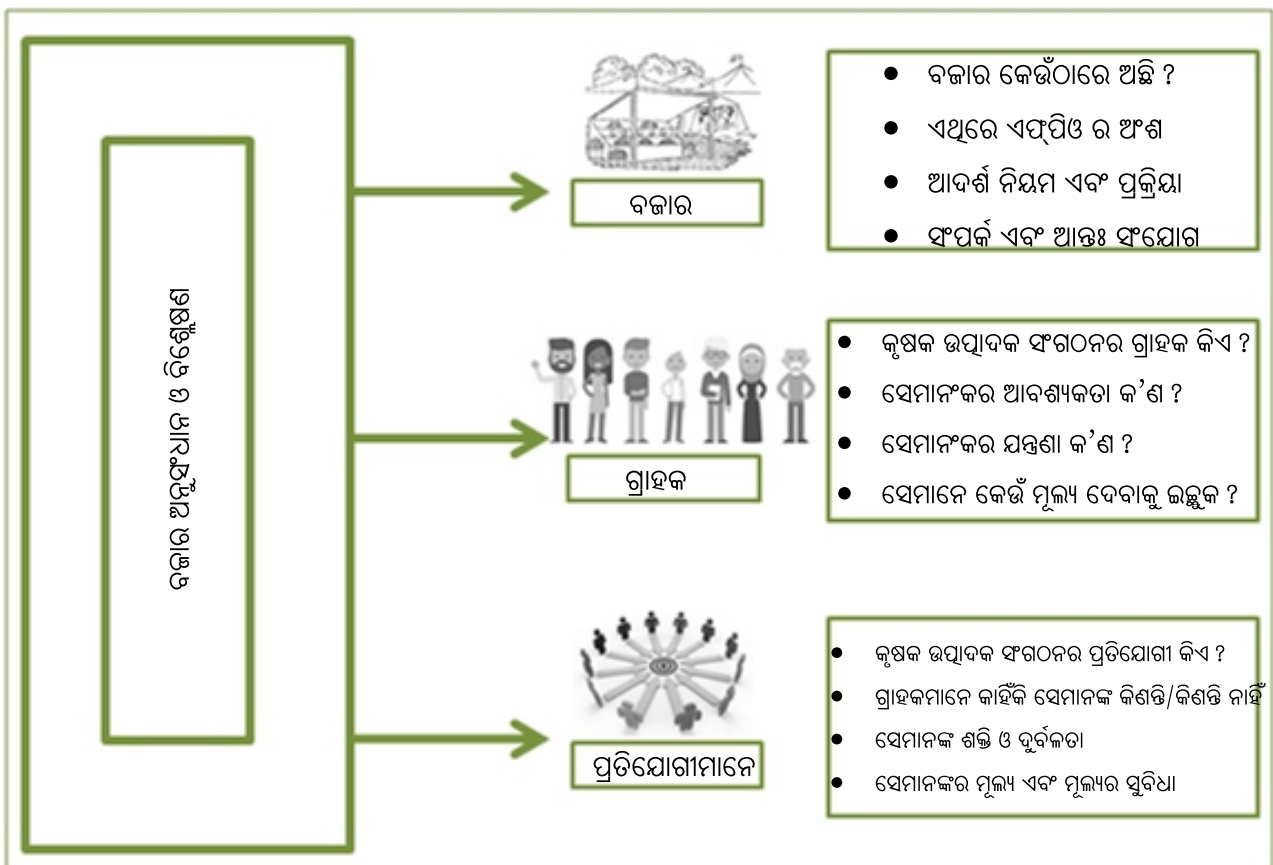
ବଜାର ଅନୁସନ୍ଧାନ ଓ ବିଶ୍ଳେଷଣ

ବଜାର

- ବଜାର କେଉଁଠାରେ ଅଛି ?
- ଏଥିରେ ଏଫ୍‌ପିଓ ର ଅଂଶ
- ଆଦର୍ଶ ନିୟମ ଏବଂ ପ୍ରକ୍ରିୟା
- ସଂପର୍କ ଏବଂ ଆନ୍ତଃ ସଂଯୋଗ

ଗ୍ରାହକ

- କୃଷକ ଉତ୍ପାଦକ ସଂଗଠନର ଗ୍ରାହକ କିଏ ?
- ସେମାନଂକର ଆବଶ୍ୟକତା କ'ଣ ?
- ସେମାନଂକର ଯନ୍ତ୍ରଣା କ'ଣ ?
- ସେମାନେ କେଉଁ ମୂଲ୍ୟ ଦେବାକୁ ଇଚ୍ଛୁକ ?

ପ୍ରତିଯୋଗୀମାନେ

- କୃଷକ ଉତ୍ପାଦକ ସଂଗଠନର ପ୍ରତିଯୋଗୀ କିଏ ?
- ଗ୍ରାହକମାନେ କାହିଁକି ସେମାନଙ୍କ କିଣନ୍ତି/କିଣନ୍ତି ନାହିଁ
- ସେମାନଙ୍କ ଶକ୍ତି ଓ ଦୁର୍ବଳତା
- ସେମାନଙ୍କର ମୂଲ୍ୟ ଏବଂ ମୂଲ୍ୟର ସୁବିଧା